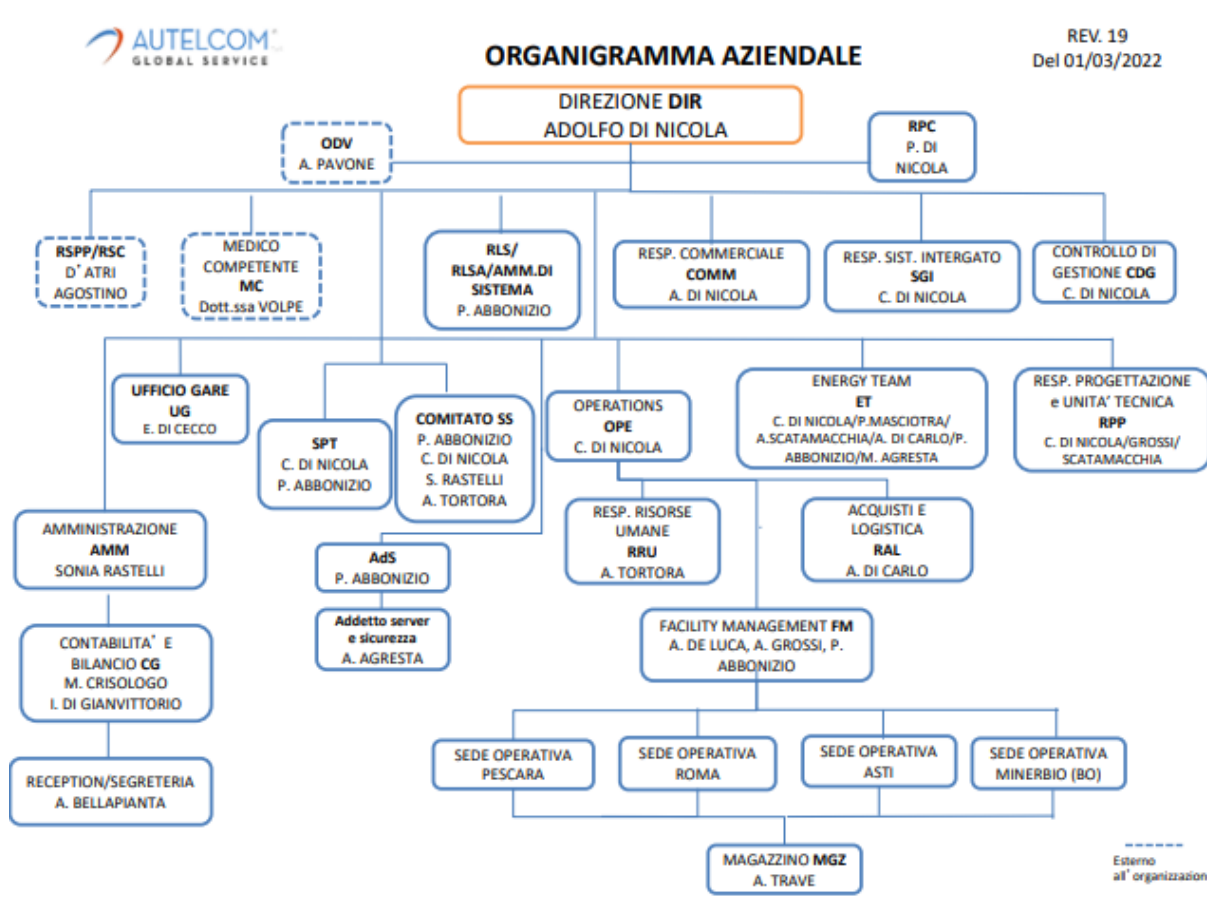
AUTELCOM GLOBAL SERVICE

ORGANIGRAMMA AZIENDALE

REV. 19
Del 01/03/2022

DIREZIONE DIR
ADOLFO DI NICOLA

ODV
A. PAVONE

RPC
P. DI NICOLA

RSPP/RSC
D'ATRI AGOSTINO

MEDICO COMPETENTE
MC
Dott.ssa VOLPE

RLS/ RLSA/AMM.DI SISTEMA
P. ABBONIZIO

RESP. COMMERCIALE
COMM
A. DI NICOLA

RESP. SIST. INTERGATO
SGI
C. DI NICOLA

CONTROLLO DI GESTIONE CDG
C. DI NICOLA

UFFICIO GARE
UG
E. DI CECCO

SPT
C. DI NICOLA
P. ABBONIZIO

COMITATO SS
P. ABBONIZIO
C. DI NICOLA
S. RASTELLI
A. TORTORA

OPERATIONS
OPE
C. DI NICOLA

ENERGY TEAM
ET
C. DI NICOLA/P.MASCIOTRA/ A.SCATAMACCHIA/A. DI CARLO/P. ABBONIZIO/M. AGRESTA

RESP. PROGETTAZIONE e UNITA' TECNICA
RPP
C. DI NICOLA/GROSSI/ SCATAMACCHIA

AMMINISTRAZIONE
AMM
SONIA RASTELLI

AdS
P. ABBONIZIO

Addetto server e sicurezza
A. AGRESTA

RESP. RISORSE UMANE
RRU
A. TORTORA

ACQUISTI E LOGISTICA
RAL
A. DI CARLO

CONTABILITA' E BILANCIO CG
M. CRISOLOGO
I. DI GIANVITTORIO

FACILITY MANAGEMENT FM
A. DE LUCA, A. GROSSI, P. ABBONIZIO

RECEPTION/SEGRETERIA
A. BELLAPIANTA

SEDE OPERATIVA PESCARA

SEDE OPERATIVA ROMA

SEDE OPERATIVA ASTI

SEDE OPERATIVA MINERBIO (BO)

MAGAZZINO MGZ
A. TRAVE

Esterno all'organizzazion